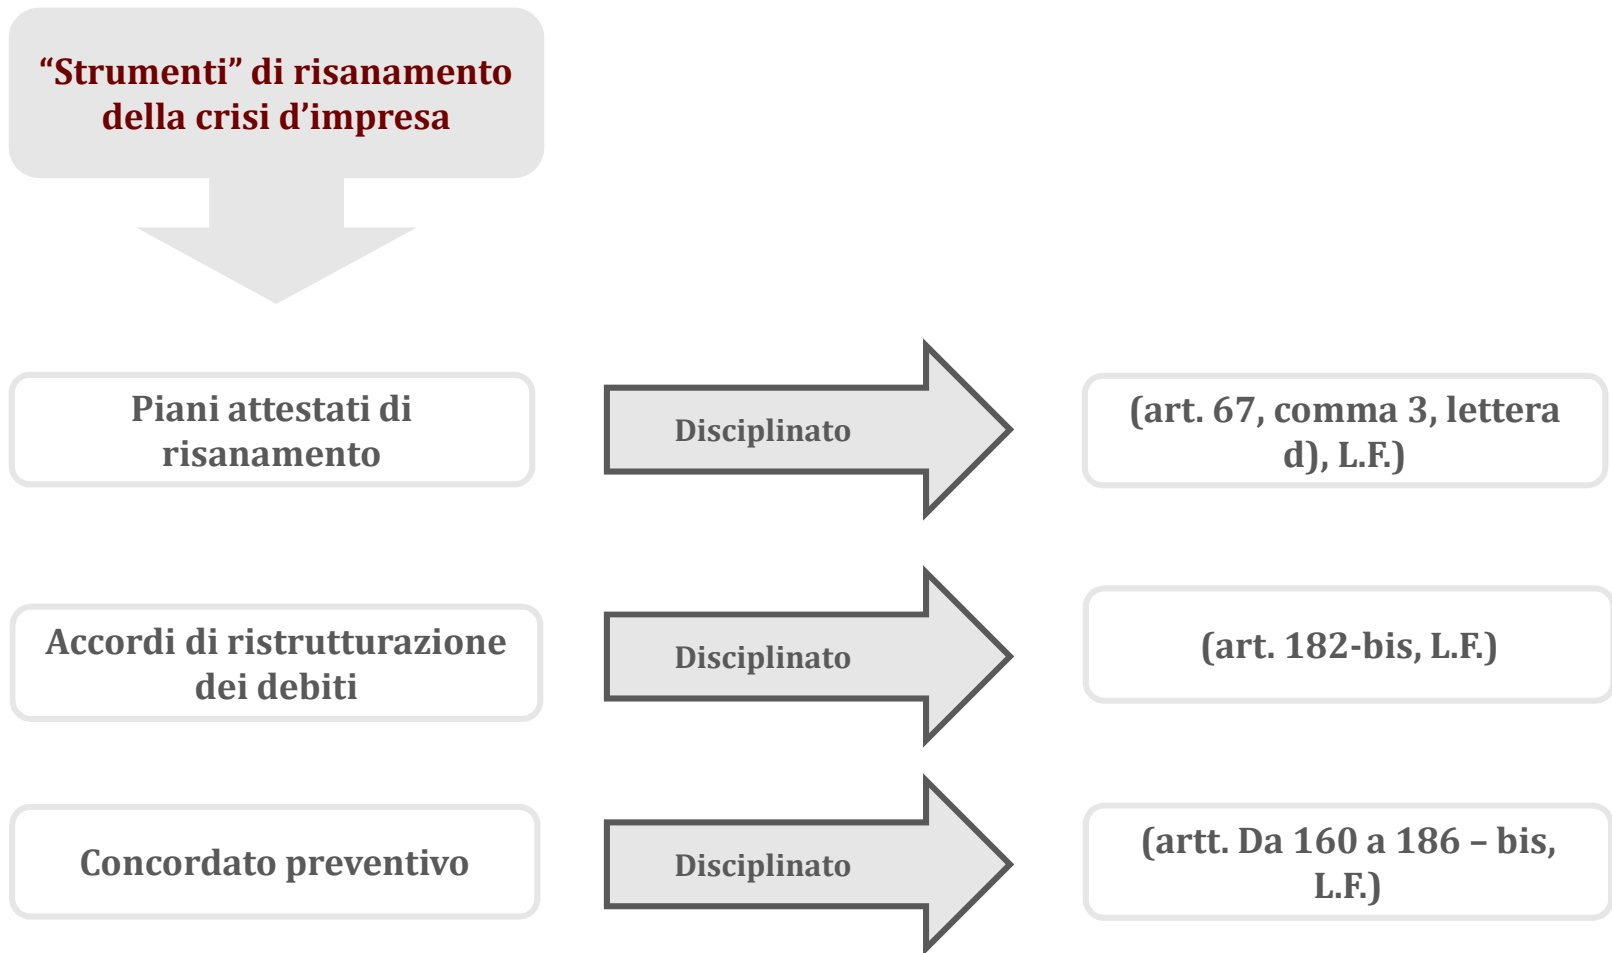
“Strumenti” di risanamento della crisi d’impresa

Piani attestati di risanamento

Disciplinato

(art. 67, comma 3, lettera d), L.F.)

Accordi di ristrutturazione dei debiti

Disciplinato

(art. 182-bis, L.F.)

Concordato preventivo

Disciplinato

(artt. Da 160 a 186 – bis, L.F.)